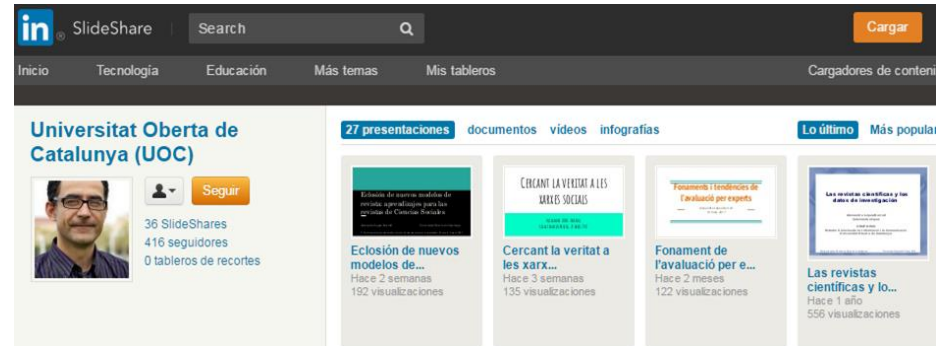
in SlideShare Search Cargar

Inicio Tecnología Educación Más temas Mis tableros Cargadores de conteni

Universitat Oberta de Catalunya (UOC)

Seguir

36 SlideShares
416 seguidores
0 tableros de recortes

27 presentaciones documentos vídeos infografías Lo último Más popular

Eclosión de nuevos modelos de revistas: aprendizajes para las revistas de Ciencias Sociales

Eclosión de nuevos modelos de...
Hace 2 semanas
192 visualizaciones

CERCANT LA VERITAT A LES XARXES SOCIALS

Cercant la veritat a les xarx...
Hace 3 semanas
135 visualizaciones

Fonaments i tendències de l'avaluació per experts

Fonament de l'avaluació per e...
Hace 2 meses
122 visualizaciones

Las revistas científicas y los datos de investigación

Las revistas científicas y lo...
Hace 1 año
556 visualizaciones